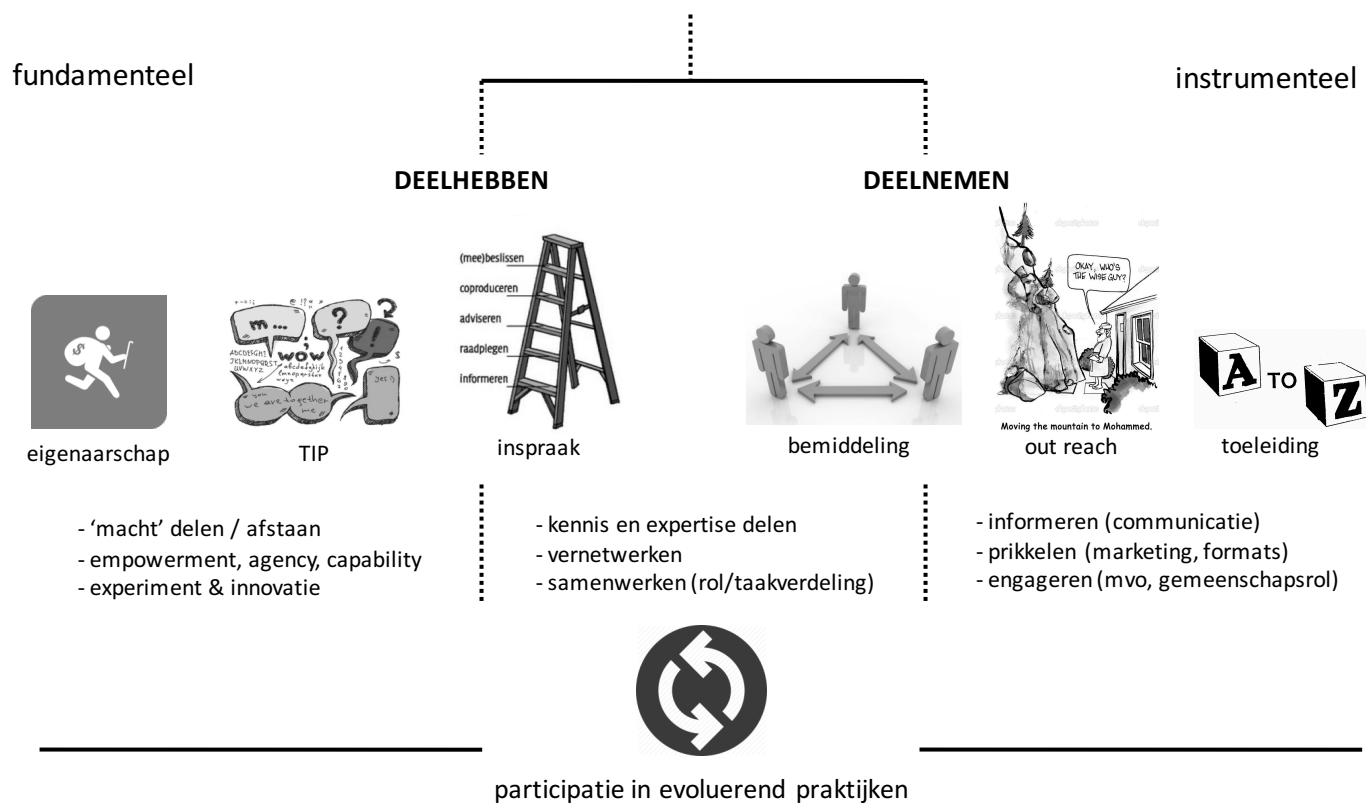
fundamenteel

instrumenteel

DEELHEBBEN

DEELNEMEN

(mee)beslissen
coproduceren
adviseren
raadplegen
informeren

OKAY, WHO'S THE WISE GUY?

Moving the mountain to Mohammed.

A TO Z

eigenaarschap

TIP

inspraak

bemiddeling

out reach

toeleiding

- 'macht' delen / afstaan
- empowerment, agency, capability
- experiment & innovatie

- kennis en expertise delen
- vernetwerken
- samenwerken (rol/taakverdeling)

- informeren (communicatie)
- prikkelen (marketing, formats)
- engageren (mvo, gemeenschapsrol)

participatie in evoluerend praktijken